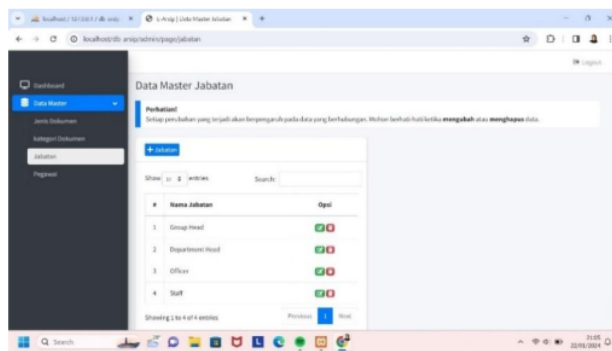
localhost / 127.0.0.1 / db_arsip | E-Arsip | Data Master Jabatan

localhost/db-arsip/admin/page/jabatan

Logout

Dashboard
Data Master
Jenis Dokumen
Kategori Dokumen
Jabatan
Pegawai

Data Master Jabatan

Perhatian!
Setiap perubahan yang terjadi akan berpengaruh pada data yang berhubungan. Mohon berhati-hati ketika **mengubah** atau **menghapus** data.

+ Jabatan

Show 10 entries

Search:

| # | Nama Jabatan | Opsi |
|---|---|---|
| 1 | Group Head | |
| 2 | Department Head | |
| 3 | Officer | |
| 4 | Staff | |

Showing 1 to 4 of 4 entries

Previous 1 Next

Search

21:05
22/03/2024